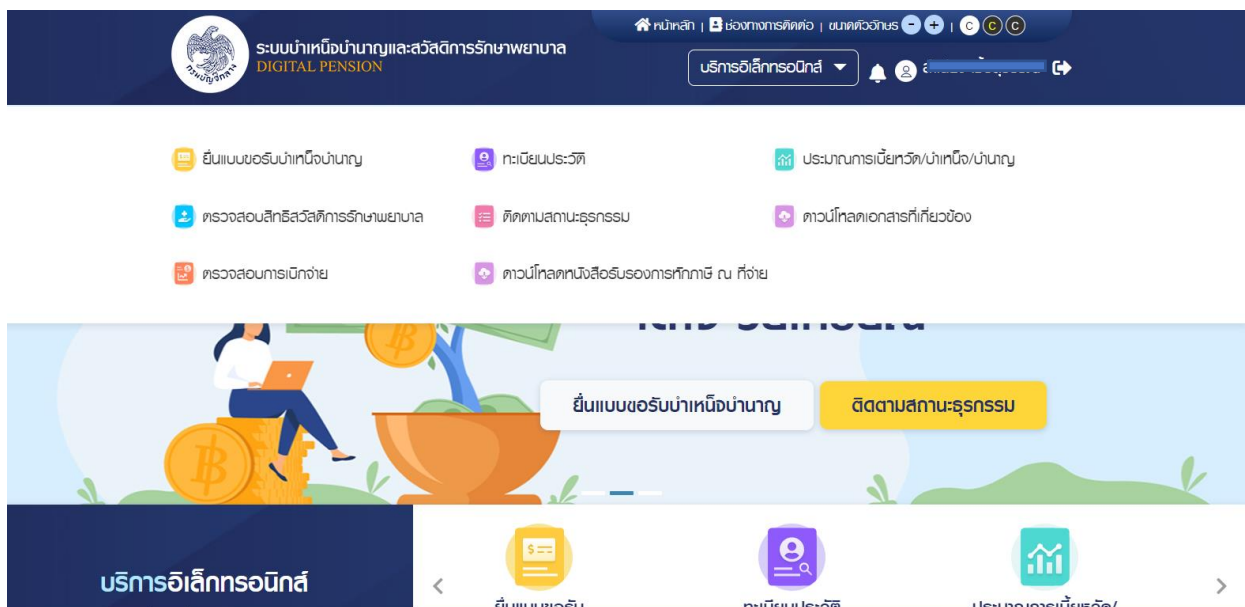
หน้าหลัก | ช่องทางการติดต่อ | ขนาดตัวอักษร - + | C C C

ระบบบำเหน็จบำนาญและสวัสดิการรักษาพยาบาล
DIGITAL PENSION

กรมบัญชีกลาง

บริการอิเล็กทรอนิกส์

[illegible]

ยื่นแบบขอรับบำเหน็จบำนาญ

ทะเบียนประวัติ

ประมาณการเบี้ยหวัด/บำเหน็จ/บำนาญ

ตรวจสอบสิทธิสวัสดิการรักษาพยาบาล

ติดตามสถานะธุรกรรม

ดาวน์โหลดเอกสารที่เกี่ยวข้อง

ตรวจสอบการเบิกจ่าย

ดาวน์โหลดหนังสือรับรองการหักภาษี ณ ที่จ่าย

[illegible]

ยื่นแบบขอรับบำเหน็จบำนาญ

ติดตามสถานะธุรกรรม

บริการอิเล็กทรอนิกส์

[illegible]

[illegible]

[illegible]